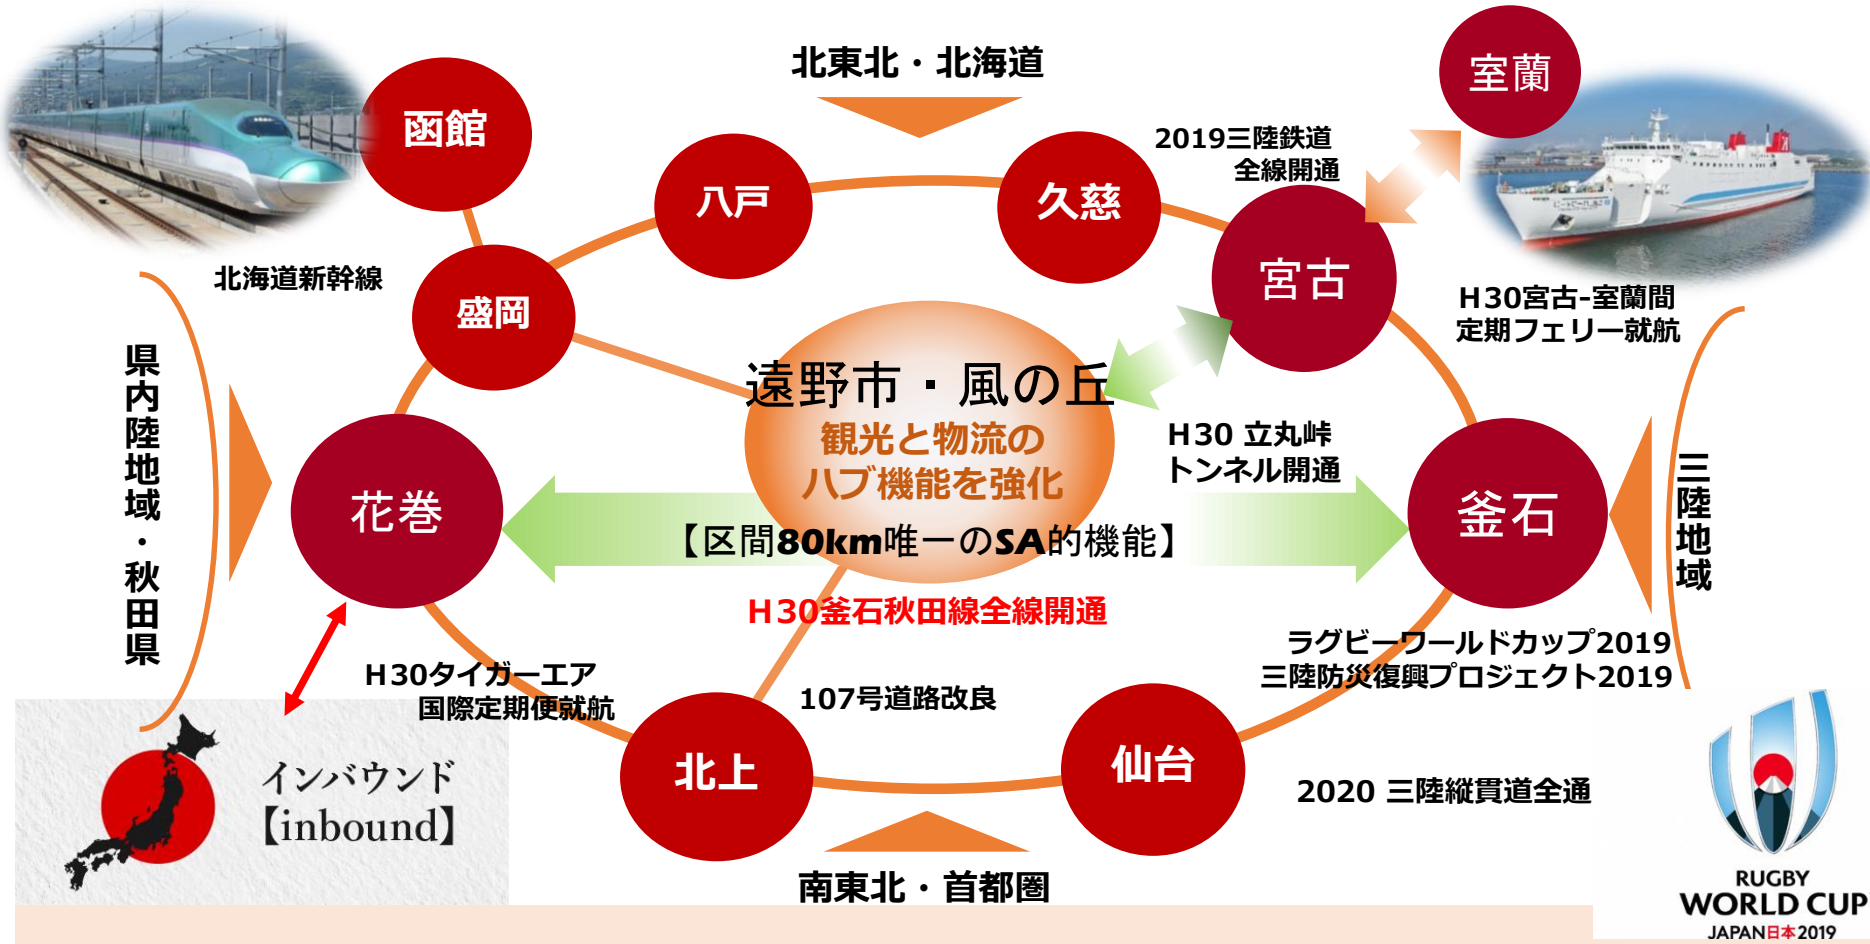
北東北・北海道

函館

八戸

久慈

室蘭

2019三陸鉄道
全線開通

宮古

北海道新幹線

盛岡

H30宮古-室蘭間
定期フェリー就航

県内陸地域・秋田県

遠野市・風の丘
観光と物流の
ハブ機能を強化

H30 立丸峠
トンネル開通

花巻

【区間80km唯一のSA的機能】

釜石

三陸地域

H30釜石秋田線全線開通

ラグビーワールドカップ2019
三陸防災復興プロジェクト2019

H30タイガーエア
国際定期便就航

107号道路改良

北上

仙台

インバウンド
【inbound】

2020 三陸縦貫道全通

南東北・首都圏

RUGBY
WORLD CUP
JAPAN日本2019